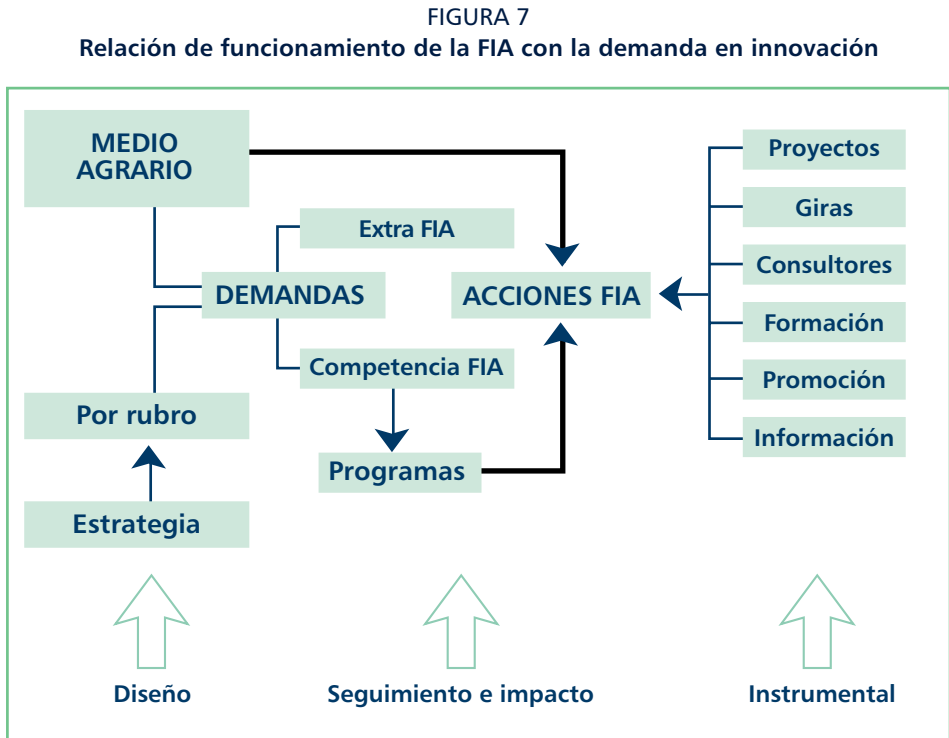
FIGURA 7
Relación de funcionamiento de la FIA con la demanda en innovación

MEDIO AGRARIO

Extra FIA

DEMANDAS

ACCIONES FIA

Competencia FIA

Por rubro

Programas

Estrategia

Proyectos

Giras

Consultores

Formación

Promoción

Información

Diseño

Seguimiento e impacto

Instrumental